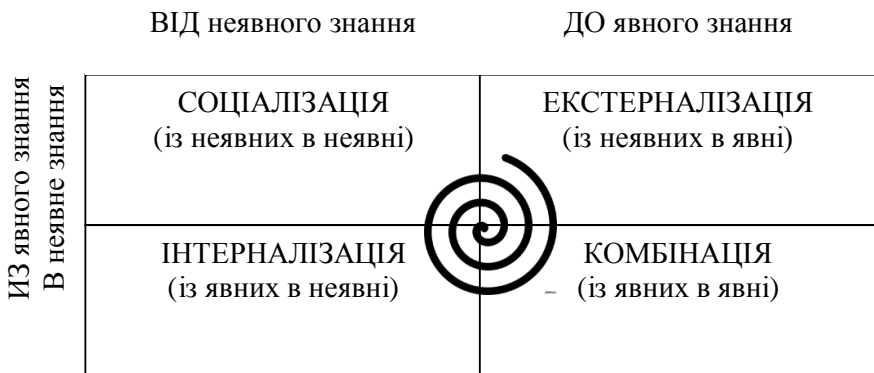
ВІД неявного знання

ДО явного знання

ИЗ явного знання
В неявне знання

СОЦІАЛІЗАЦІЯ
(із неявних в неявні)

ЕКСТЕРНАЛІЗАЦІЯ
(із неявних в явні)

ІНТЕРНАЛІЗАЦІЯ
(із явних в неявні)

КОМБІНАЦІЯ
(із явних в явні)